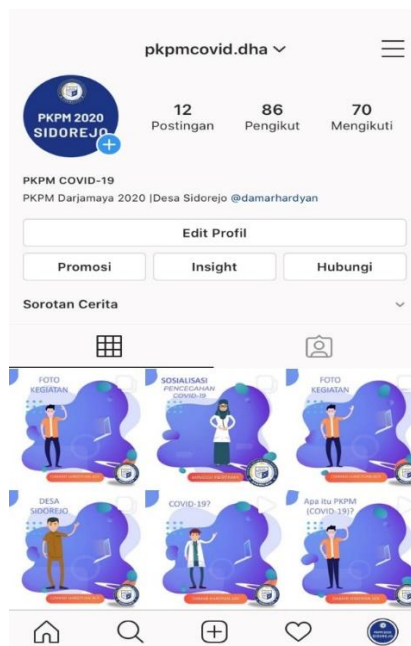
pkpmcovid.dha

PKPM 2020 SIDOREJO

12 Postingan

86 Pengikut

70 Mengikuti

PKPM COVID-19
PKPM Darjamaya 2020 |Desa Sidorejo @damarhardyan

Edit Profil

Promosi

Insight

Hubungi

Sorotan Cerita

FOTO KEGIATAN

SOSIALISASI PENCEGAHAN COVID-19

FOTO KEGIATAN

DESA SIDOREJO

COVID-19?

Apa itu PKPM (COVID-19)?